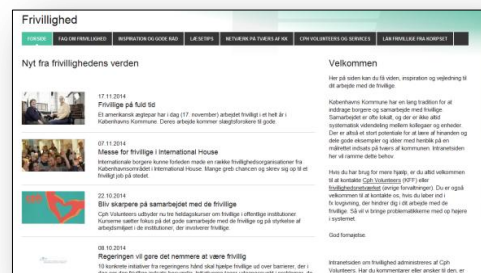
Frivillighed

FORSIDE | FAQ OM FRIVILLIGHED | INSPIRATION OG GODE RÅD | LÆSETIPS | NETVÆRK PÅ TVÆRS AF KK | CPH VOLUNTEERS OG SERVICES | LÅN FRIVILLIGE FRA KORPSET

Nyt fra frivillighedens verden

17.11.2014
Frivillige på fuld tid
Et amerikansk ægtepar har i dag (17. november) arbejdet frivilligt i et helt år i Københavns Kommune. Deres arbejde kommer slægtsforskere til gode.

07.11.2014
Messe for frivillige i International House
Internationale borgere kunne forleden møde en række frivillighedsorganisationer fra Københavnsområdet i International House. Mange greb chancen og skrev sig op til et frivilligt job på stedet.

22.10.2014
Bliv skarpere på samarbejdet med de frivillige
Cph Volunteers udbyder nu tre heldagskurser om frivillige i offentlige institutioner. Kurserne sætter fokus på det gode samarbejde med de frivillige og på styrkelse af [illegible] frivillige i de institutioner, der involverer frivillige.

08.10.2014
Regeringen vil gøre det nemmere at være frivillig
10 konkrete initiativer fra regeringens hånd skal hjælpe frivillige ud over barrierer, der i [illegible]

Velkommen

Her på siden kan du få viden, inspiration og vejledning til dit arbejde med de frivillige.

Københavns Kommune har en lang tradition for at inddrage borgere og samarbejde med frivillige. Samarbejdet er ofte lokalt, og der er ikke altid systematisk vidensdeling mellem kollegaer og enheder. Der er altså et stort potentiale for at lære af hinanden og dele gode eksempler og idéer med henblik på en målrettet indsats på tværs af kommunen. Intranetsiden her vil ramme dette behov.

Hvis du har brug for mere hjælp, er du altid velkommen til at kontakte Cph Volunteers (KFF) eller frivillighedsnetværket (øvrige forvaltninger). Du er også velkommen til at kontakte os, hvis du laber ind i fx lovgivning, der hindrer dig i dit arbejde med de frivillige. Så vil vi bringe problemstillingerne med op højere i systemet.

God fornøjelse.

Intranetsiden om frivillighed administreres af Cph Volunteers. Har du kommentarer eller ønsker til den, er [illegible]